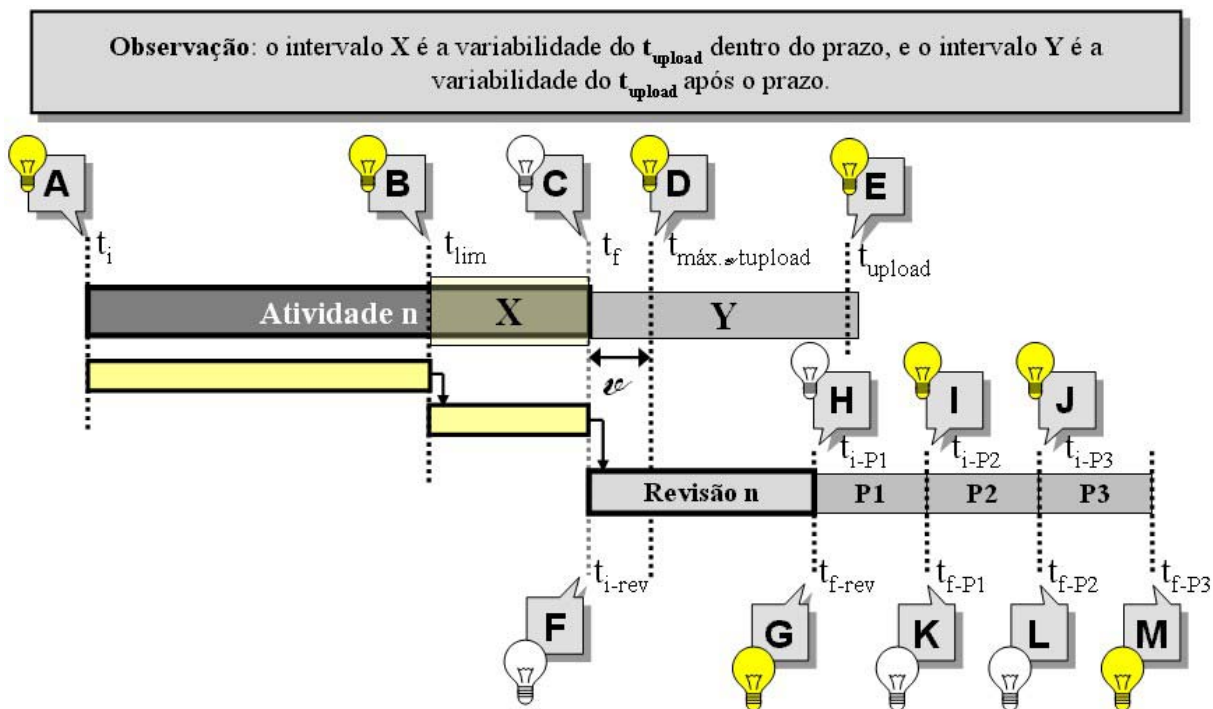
**Observação**: o intervalo **X** é a variabilidade do $\mathbf{t_{upload}}$ dentro do prazo, e o intervalo **Y** é a variabilidade do $\mathbf{t_{upload}}$ após o prazo.

A

B

C

D

E

$t_i$

$t_{lim}$

$t_f$

$t_{máx.\varepsilon tupload}$

$t_{upload}$

Atividade n

X

Y

$\varepsilon$

H

I

J

$t_{i-P1}$

$t_{i-P2}$

$t_{i-P3}$

Revisão n

P1

P2

P3

$t_{i-rev}$

$t_{f-rev}$

$t_{f-P1}$

$t_{f-P2}$

$t_{f-P3}$

F

G

K

L

M